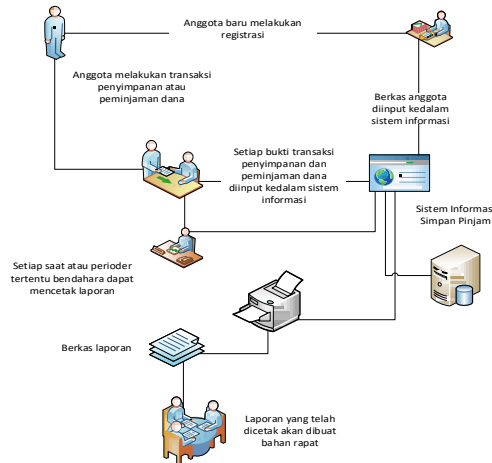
Anggota baru melakukan registrasi

Anggota melakukan transaksi penyimpanan atau peminjaman dana

Berkas anggota diinput kedalam sistem informasi

Setiap bukti transaksi penyimpanan dan peminjaman dana diinput kedalam sistem informasi

Sistem Informas Simpan Pinjam

Setiap saat atau perioder tertentu bendahara dapat mencetak laporan

Berkas laporan

Laporan yang telah dicetak akan dibuat bahan rapat